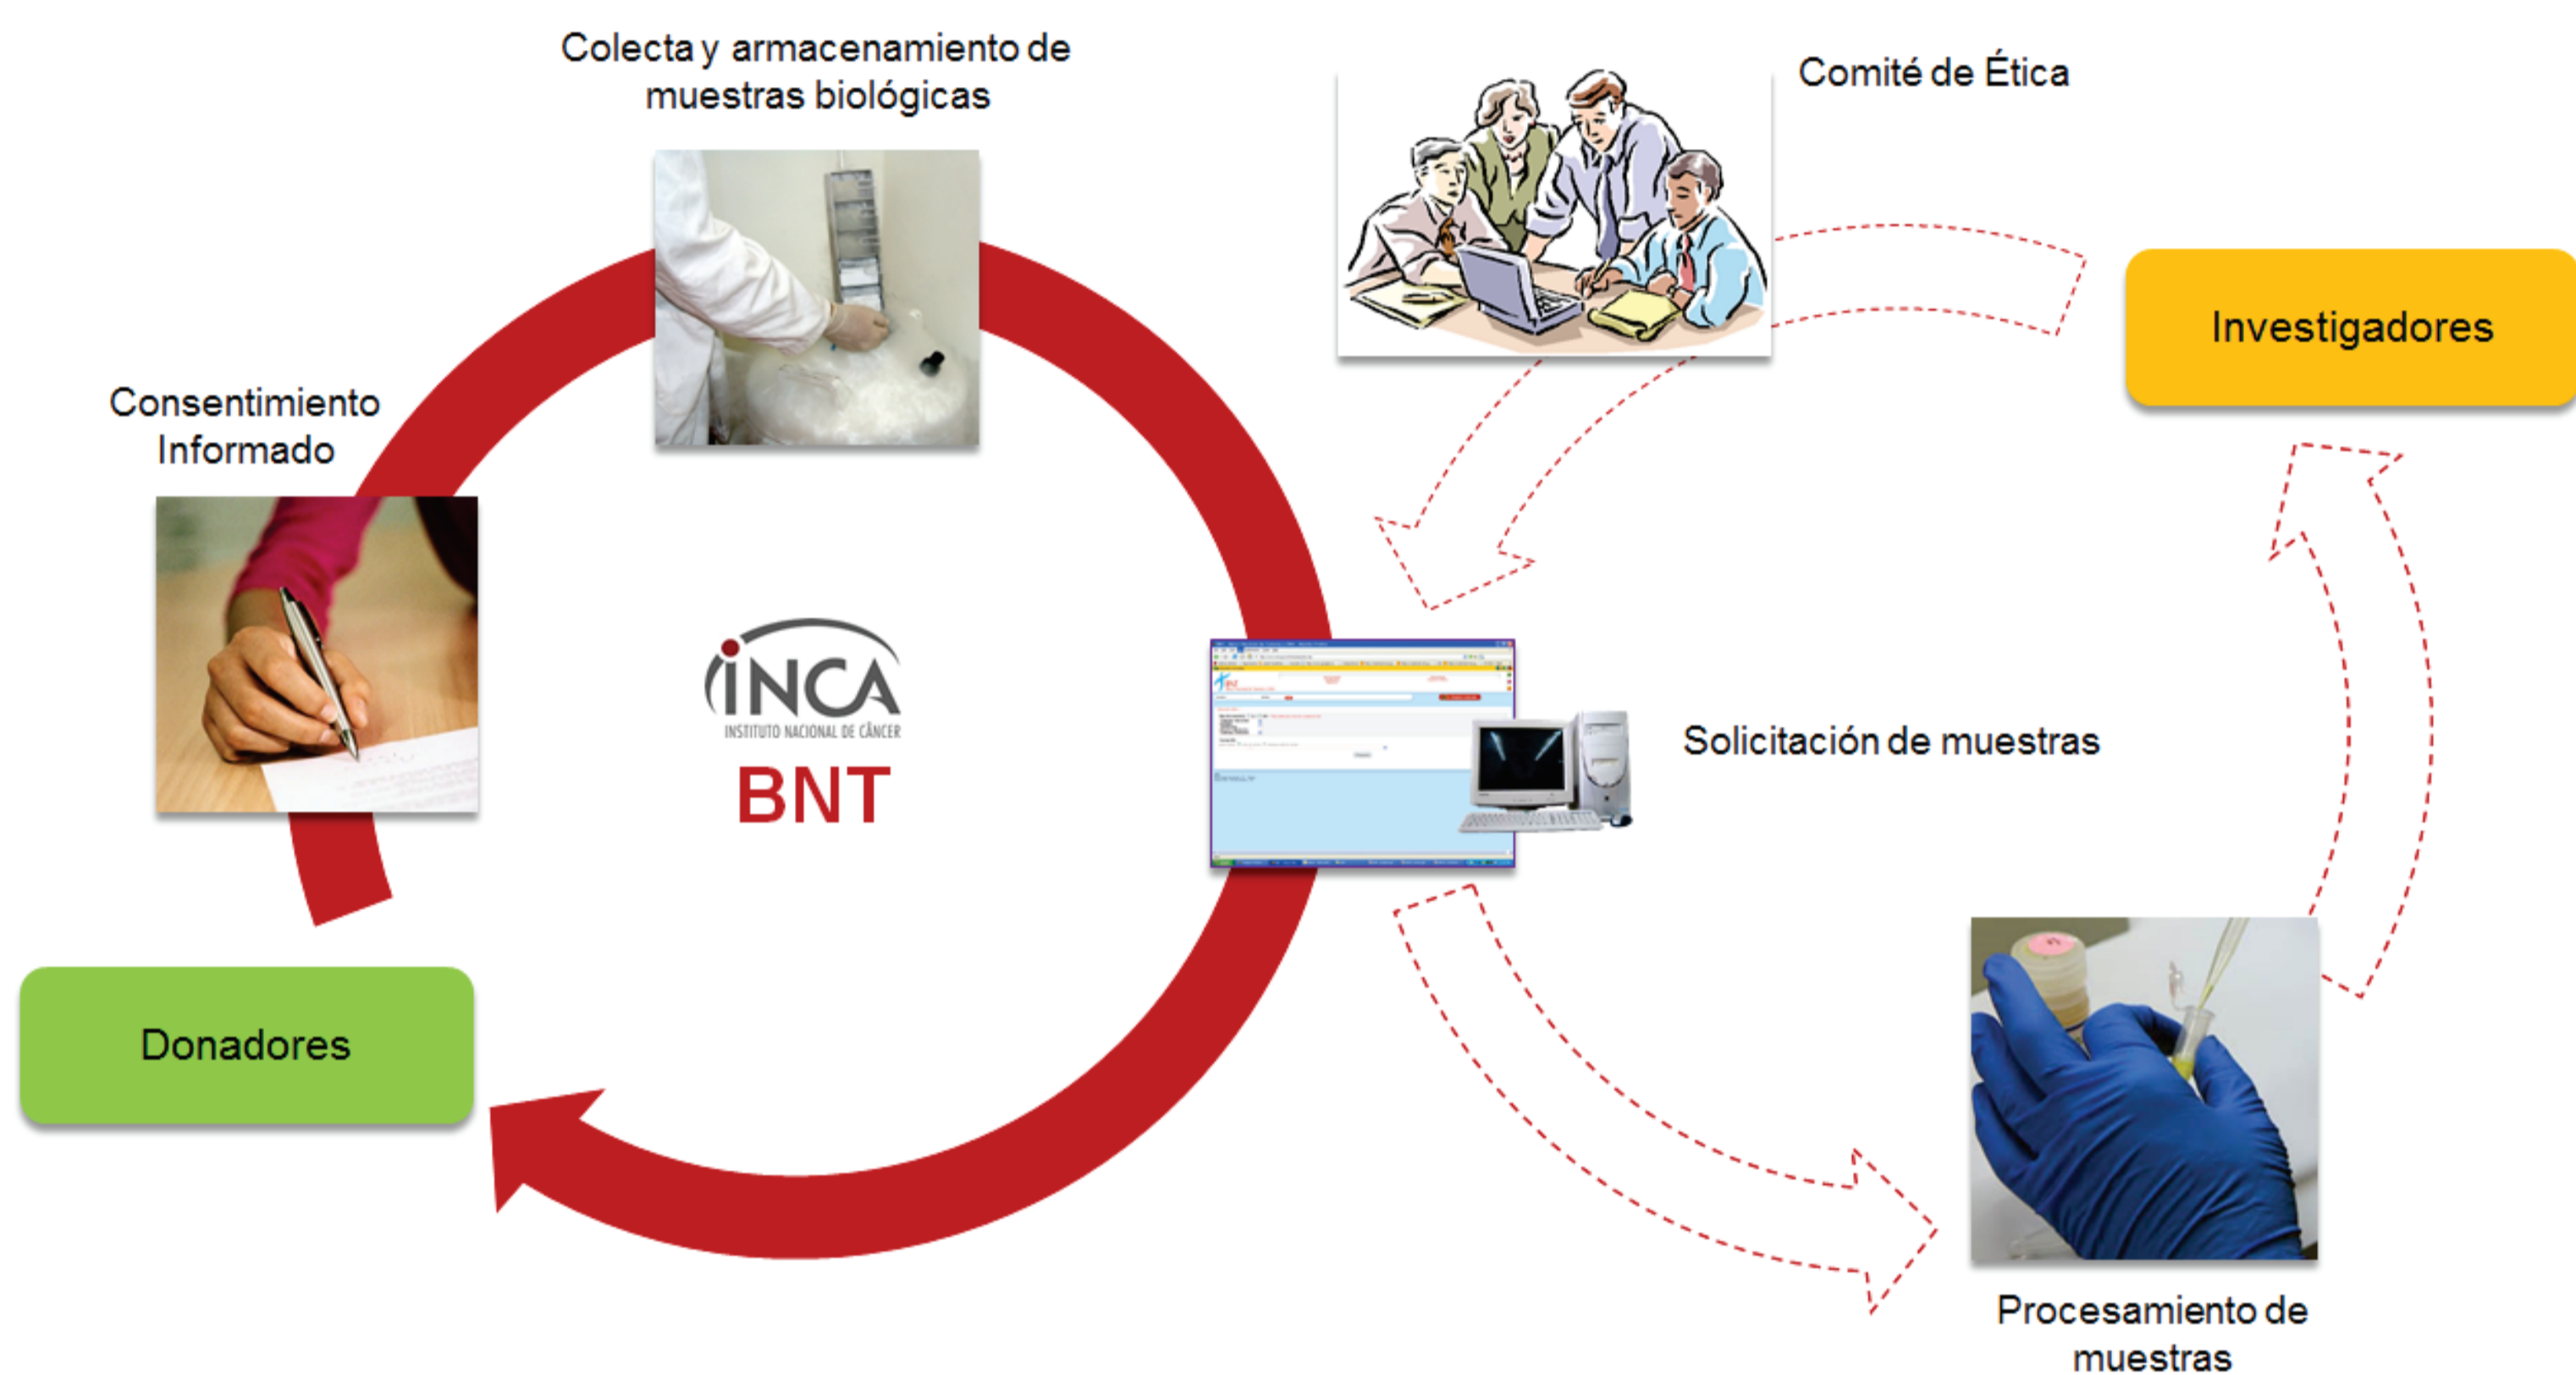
Colecta y armacenamiento de muestras biológicas

Comité de Ética

Investigadores

Consentimiento Informado

INCA
INSTITUTO NACIONAL DE CÂNCER
BNT

Solicitación de muestras

Donadores

Procesamiento de muestras